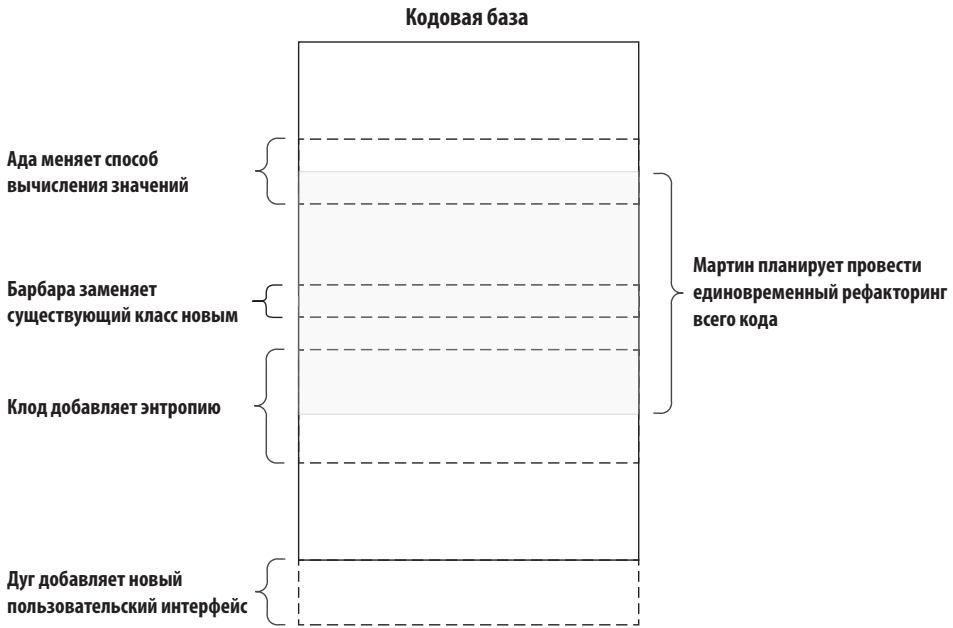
Кодовая база

Ада меняет способ вычисления значений

Мартин планирует провести единовременный рефакторинг всего кода

Барбара заменяет существующий класс новым

Клод добавляет энтропию

Дуг добавляет новый пользовательский интерфейс